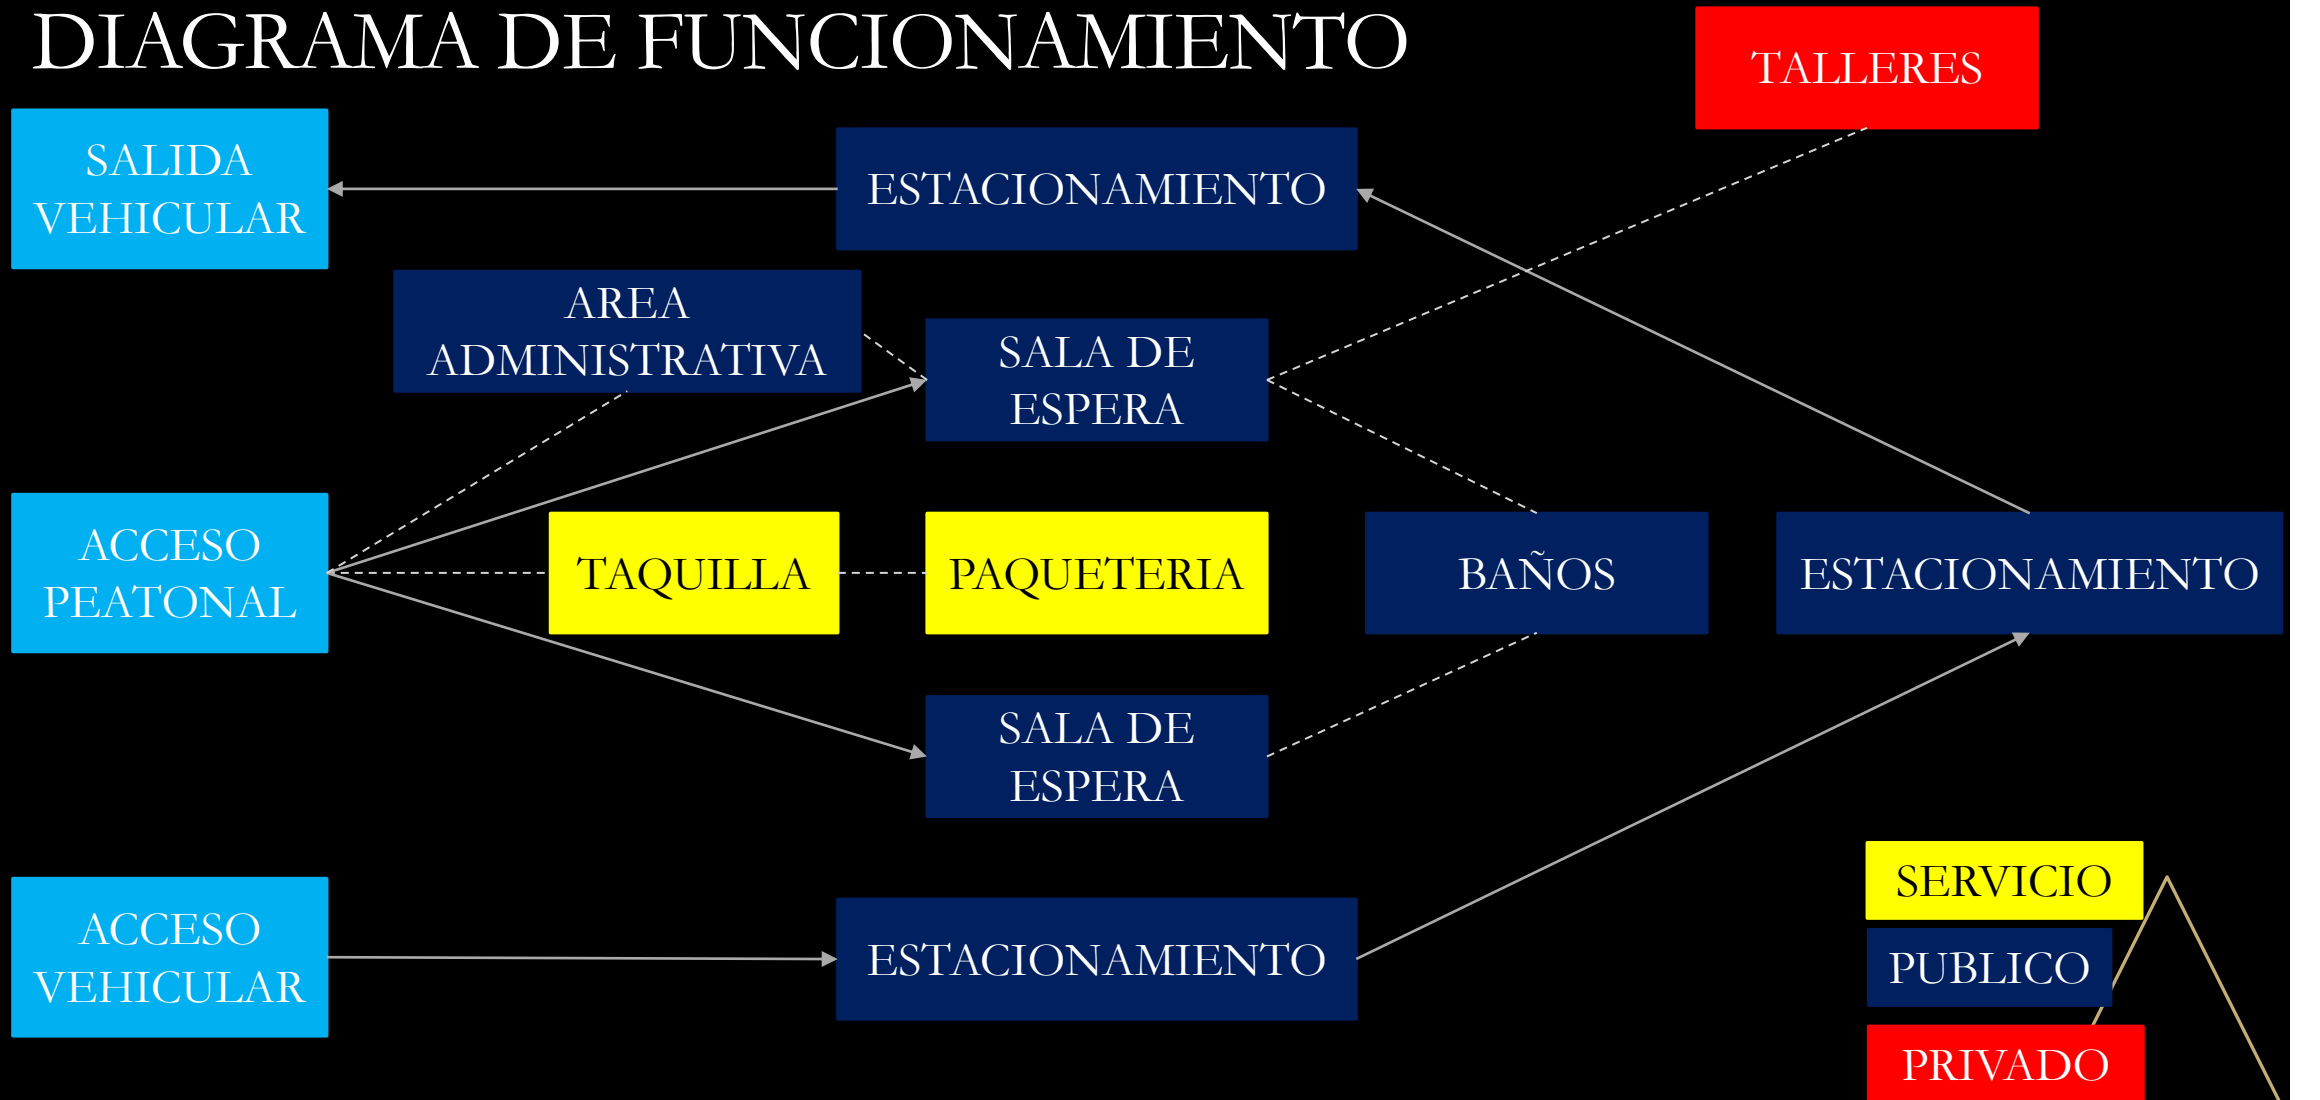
DIAGRAMA DE FUNCIONAMIENTO

TALLERES

SALIDA VEHICULAR

ESTACIONAMIENTO

AREA ADMINISTRATIVA

SALA DE ESPERA

ACCESO PEATONAL

TAQUILLA

PAQUETERIA

BAÑOS

ESTACIONAMIENTO

SALA DE ESPERA

ACCESO VEHICULAR

ESTACIONAMIENTO

SERVICIO

PUBLICO

PRIVADO